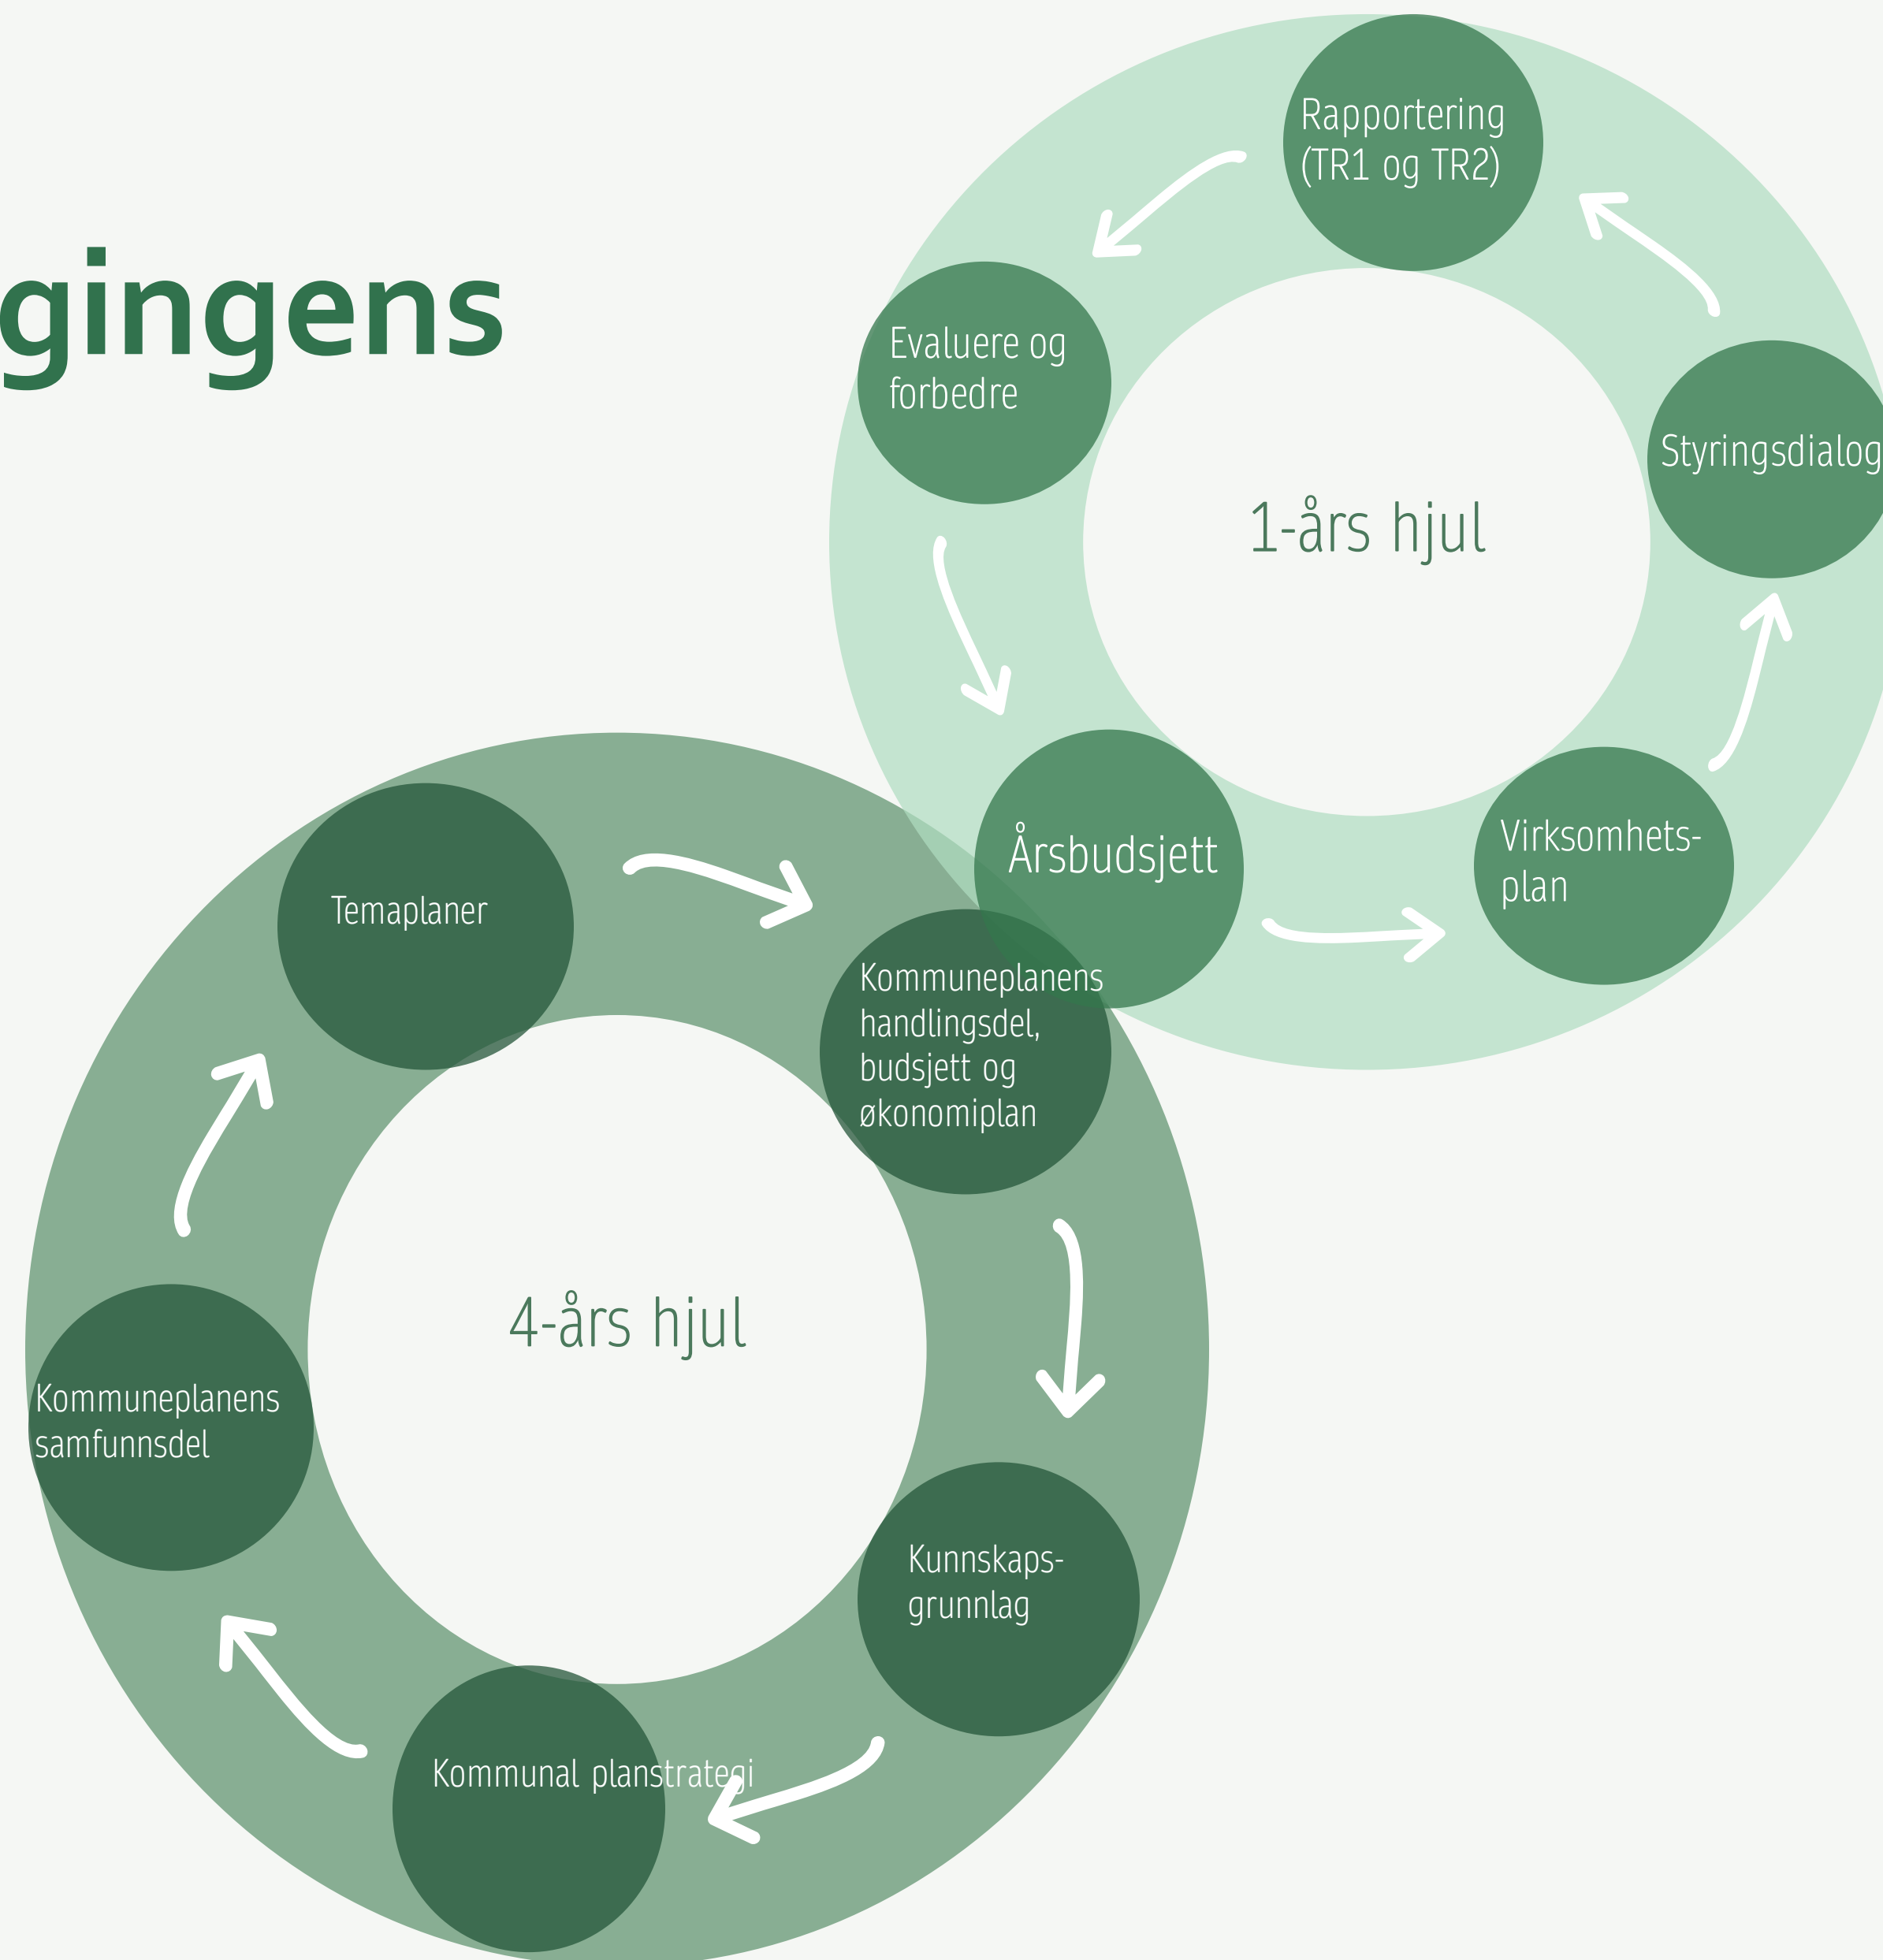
gingens

Rapportering (TR1 og TR2)

Evaluere og forbedre

Styringsdialog

1-års hjul

Årsbudsjett

Virksomhets-plan

Temaplaner

Kommuneplanens handlingsdel, budsjett og økonomiplan

4-års hjul

Kommuneplanens samfunnsdel

Kunnskaps-grunnlag

Kommunal planstrategi